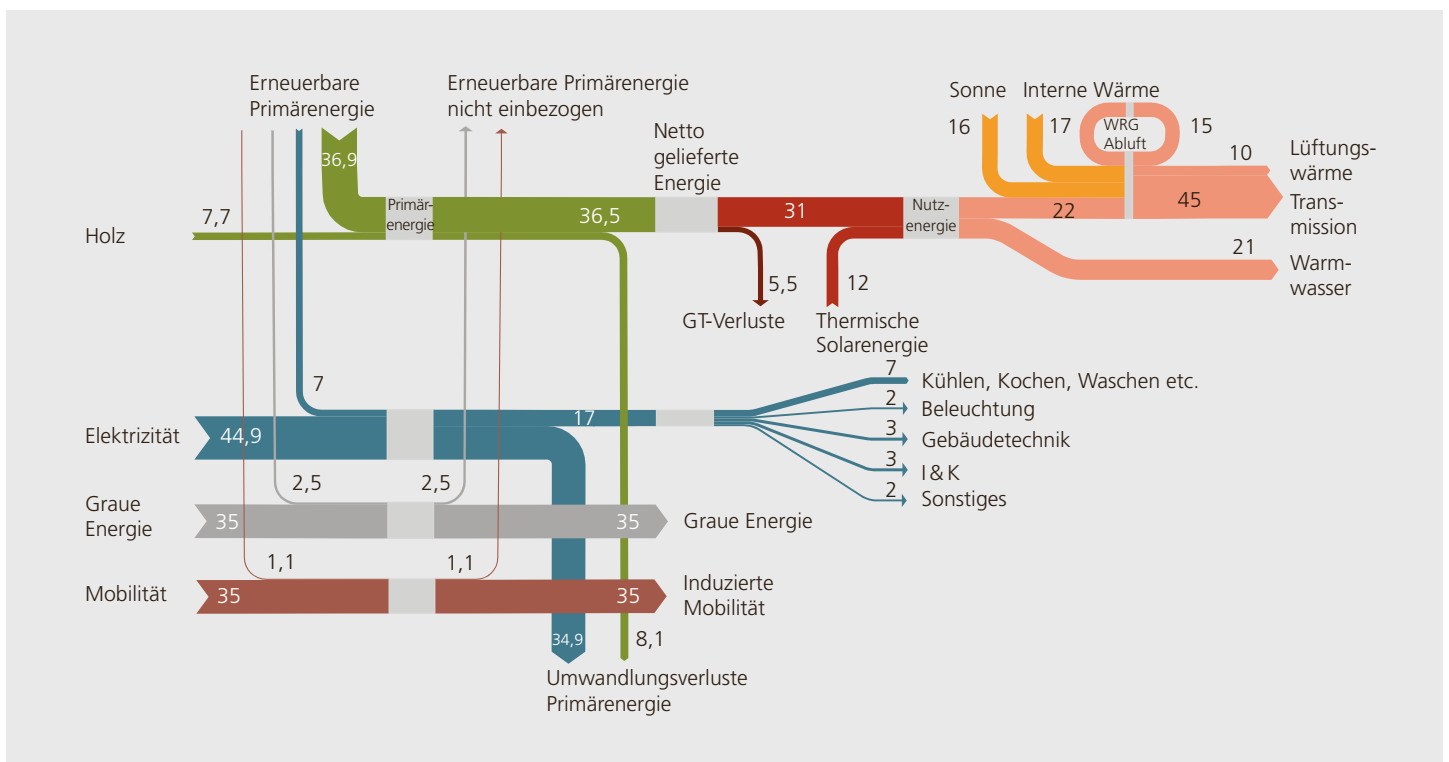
Erneuerbare Primärenergie

Erneuerbare Primärenergie nicht einbezogen

Sonne

Interne Wärme

16

17

WRG Abluft

15

10

Lüftungswärme

36,9

Netto gelieferte Energie

7,7

Primärenergie

36,5

31

Nutzenergie

22

45

Transmission

Holz

5,5

12

21

Warmwasser

GT-Verluste

Thermische Solarenergie

7

7

Kühlen, Kochen, Waschen etc.

2

Beleuchtung

Elektrizität

44,9

17

3

Gebäudetechnik

3

I & K

2,5

2,5

2

Sonstiges

Graue Energie

35

35

Graue Energie

1,1

1,1

Mobilität

35

35

Induzierte Mobilität

34,9

8,1

Umwandlungsverluste Primärenergie